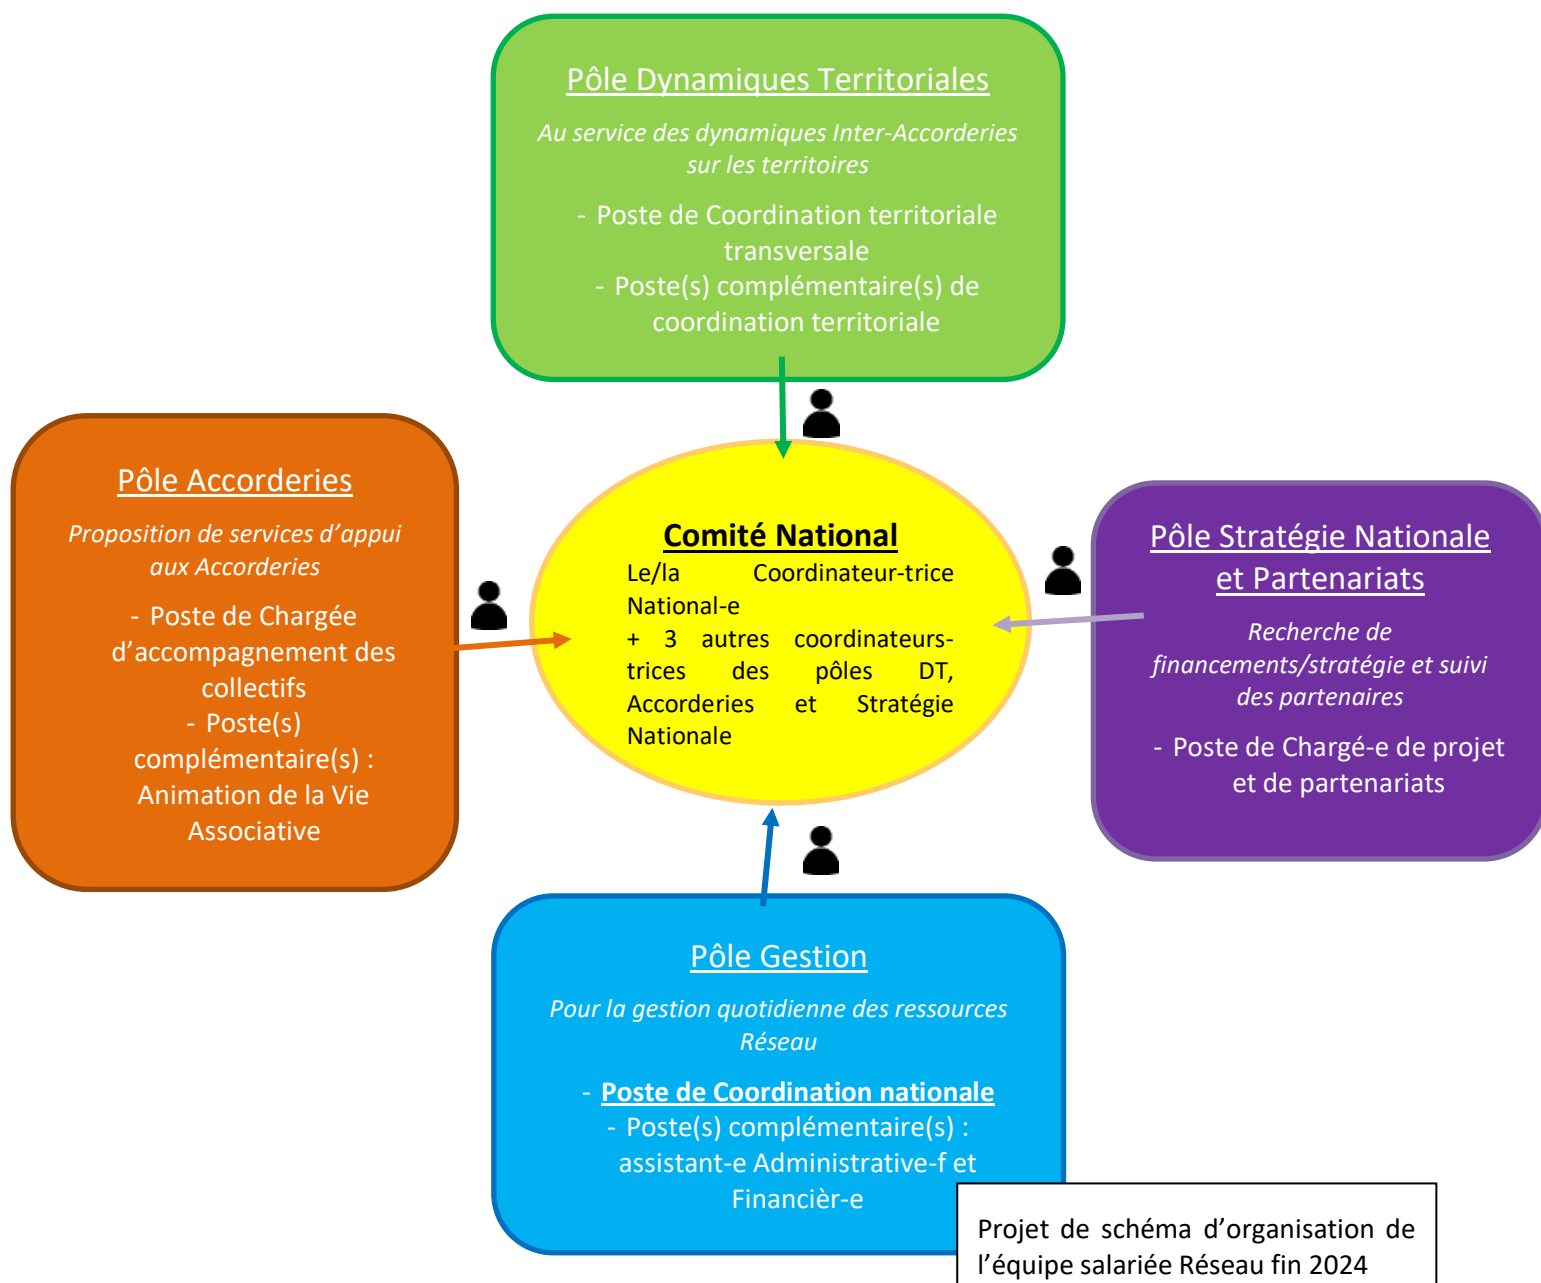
Pôle Dynamiques Territoriales

Au service des dynamiques Inter-Accorderies sur les territoires

- Poste de Coordination territoriale transversale
- Poste(s) complémentaire(s) de coordination territoriale

Pôle Accorderies

Proposition de services d'appui aux Accorderies

- Poste de Chargée d'accompagnement des collectifs
- Poste(s) complémentaire(s) : Animation de la Vie Associative

Comité National

Le/la Coordinateur-trice National-e
+ 3 autres coordinateurs-trices des pôles DT, Accorderies et Stratégie Nationale

Pôle Stratégie Nationale et Partenariats

Recherche de financements/stratégie et suivi des partenaires

- Poste de Chargé-e de projet et de partenariats

Pôle Gestion

Pour la gestion quotidienne des ressources Réseau

- Poste de Coordination nationale
- Poste(s) complémentaire(s) : assistant-e Administrative-f et Financièr-e

Projet de schéma d'organisation de l'équipe salariée Réseau fin 2024